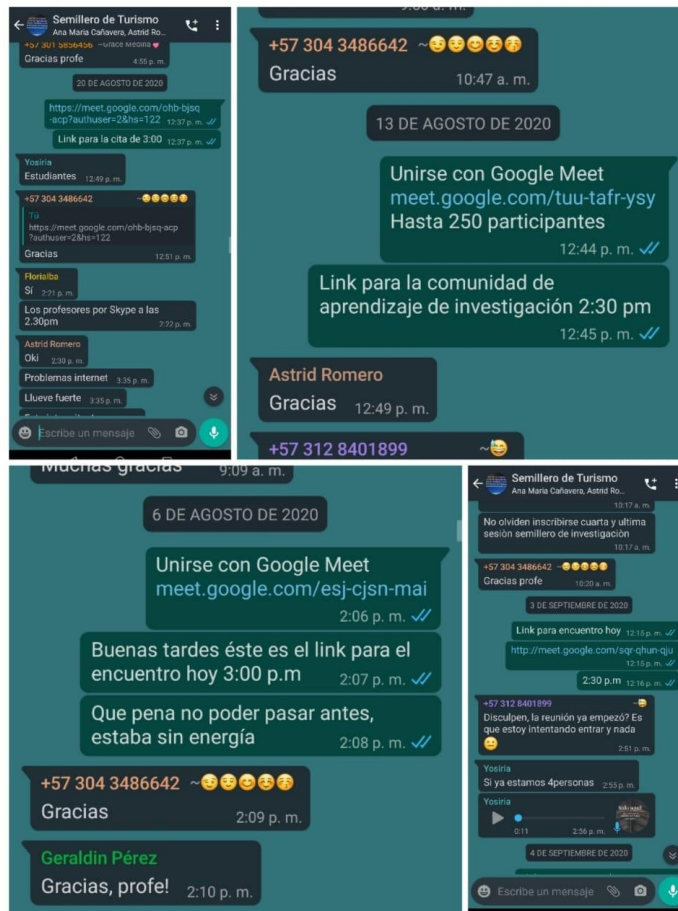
Semillero de Turismo
Ana María Cañavera, Astrid Ro...
+57 301 5856456 ~Grace Medina
Gracias profe 4:55 p. m.

20 DE AGOSTO DE 2020

https://meet.google.com/ohb-bjsq-acp?authuser=2&hs=122 12:37 p. m.

Link para la cita de 3:00 12:37 p. m.

Yosiria
Estudiantes 12:49 p. m.

+57 304 3486642 ~😊😊😊😊
Tú
https://meet.google.com/ohb-bjsq-acp?authuser=2&hs=122
Gracias 12:51 p. m.

Florialba
Si 2:21 p. m.

Los profesores por Skype a las 2.30pm 2:22 p. m.

Astrid Romero
Oki 2:30 p. m.

Problemas internet 3:35 p. m.

Llueve fuerte 3:35 p. m.

Escribe un mensaje

+57 304 3486642 ~😌😌😊😊😚
Gracias 10:47 a. m.

13 DE AGOSTO DE 2020

Unirse con Google Meet
meet.google.com/tuu-tafr-ysy
Hasta 250 participantes
12:44 p. m.

Link para la comunidad de aprendizaje de investigación 2:30 pm
12:45 p. m.

Astrid Romero
Gracias 12:49 p. m.

+57 312 8401899 ~😅

Muchas gracias 9:09 a. m.

6 DE AGOSTO DE 2020

Unirse con Google Meet
meet.google.com/esj-cjsn-mai
2:06 p. m.

Buenas tardes éste es el link para el encuentro hoy 3:00 p.m 2:07 p. m.

Que pena no poder pasar antes, estaba sin energía 2:08 p. m.

+57 304 3486642 ~😌😌😊😊😚
Gracias 2:09 p. m.

Geraldin Pérez
Gracias, profe! 2:10 p. m.

Semillero de Turismo
Ana María Cañavera, Astrid Ro...
10:17 a. m.

No olviden inscribirse cuarta y ultima sesión semillero de investigación 10:17 a. m.

+57 304 3486642 ~😊😊😊😊
Gracias profe 10:20 a. m.

3 DE SEPTIEMBRE DE 2020

Link para encuentro hoy 12:15 p. m.

http://meet.google.com/sqr-qhun-qju 12:15 p. m.

2:30 p.m 12:16 p. m.

+57 312 8401899 ~😅
Disculpen, la reunión ya empezó? Es que estoy intentando entrar y nada 😕 2:51 p. m.

Yosiria
Si ya estamos 4personas 2:55 p. m.

Yosiria
0:11 2:56 p. m.

4 DE SEPTIEMBRE DE 2020

Escribe un mensaje